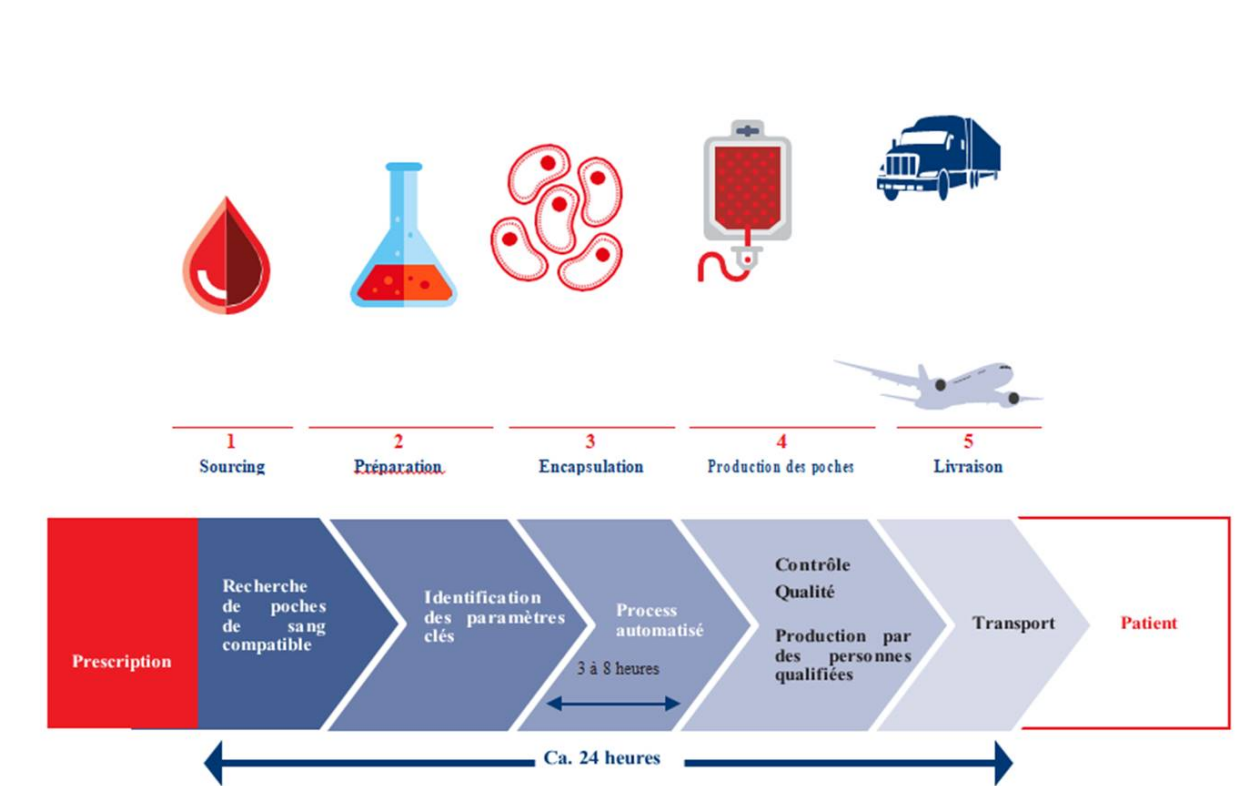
1
Sourcing

2
Préparation

3
Encapsulation

4
Production des poches

5
Livraison

Prescription

Recherche de poches de sang compatible

Identification des paramètres clés

Process automatisé

3 à 8 heures

Contrôle Qualité

Production par des personnes qualifiées

Transport

Patient

Ca. 24 heures